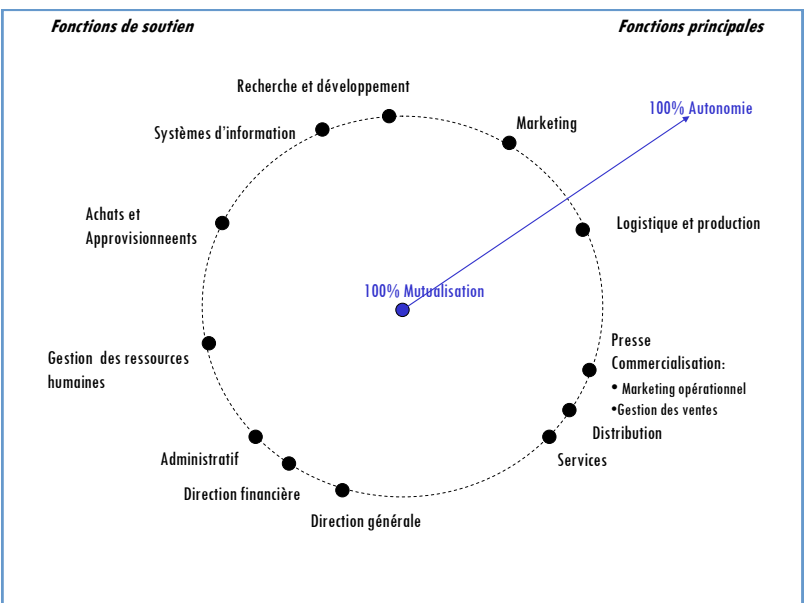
Fonctions de soutien

Fonctions principales

Recherche et développement

Systèmes d'information

Marketing

100% Autonomie

Achats et Approvisionneents

Logistique et production

100% Mutualisation

Gestion des ressources humaines

Presse
Commercialisation:
• Marketing opérationnel
•Gestion des ventes

Distribution

Administratif

Services

Direction financière

Direction générale